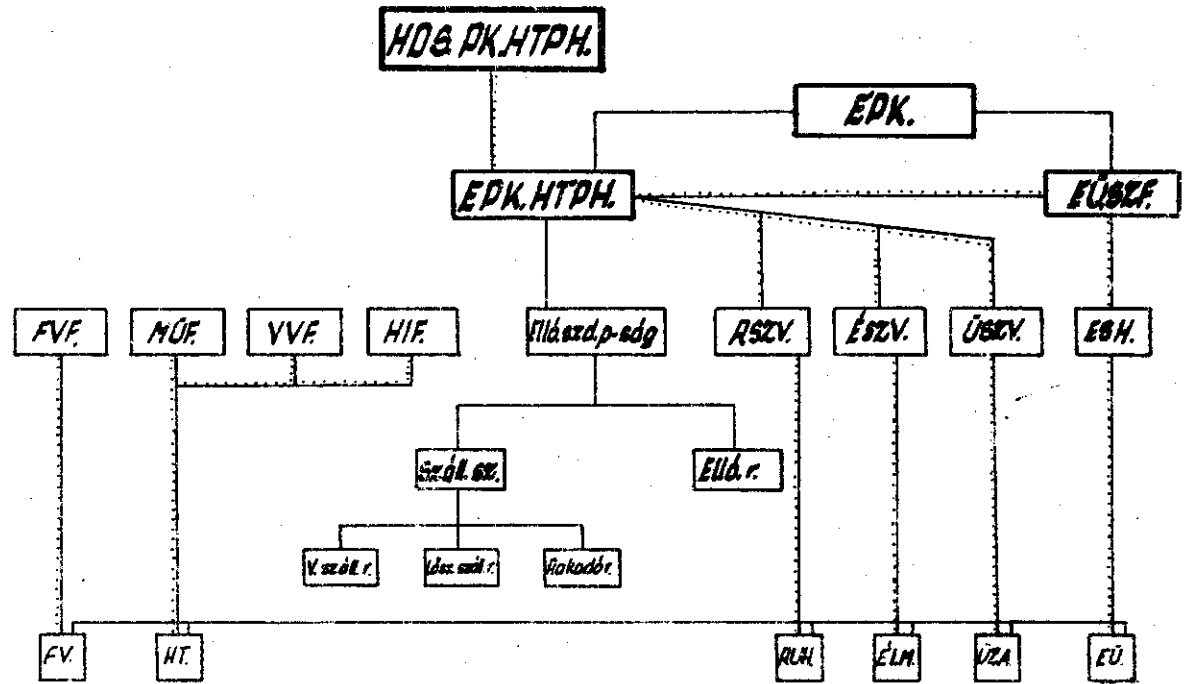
HDS. PK. HTPH.

EPK.

EPK. HTPH.

EÜSZF.

FVF.

MÜF.

VVF.

HIF.

Ellá.szd.p-sdg

RSZV.

ÉSZV.

ÜSZV.

EGH.

Száll. sz.

Ellá. r.

V. száll. r.

Üsz. száll. r.

Rakodó r.

FV.

HT.

RLH.

ÉLM.

ÜZA

EÜ.